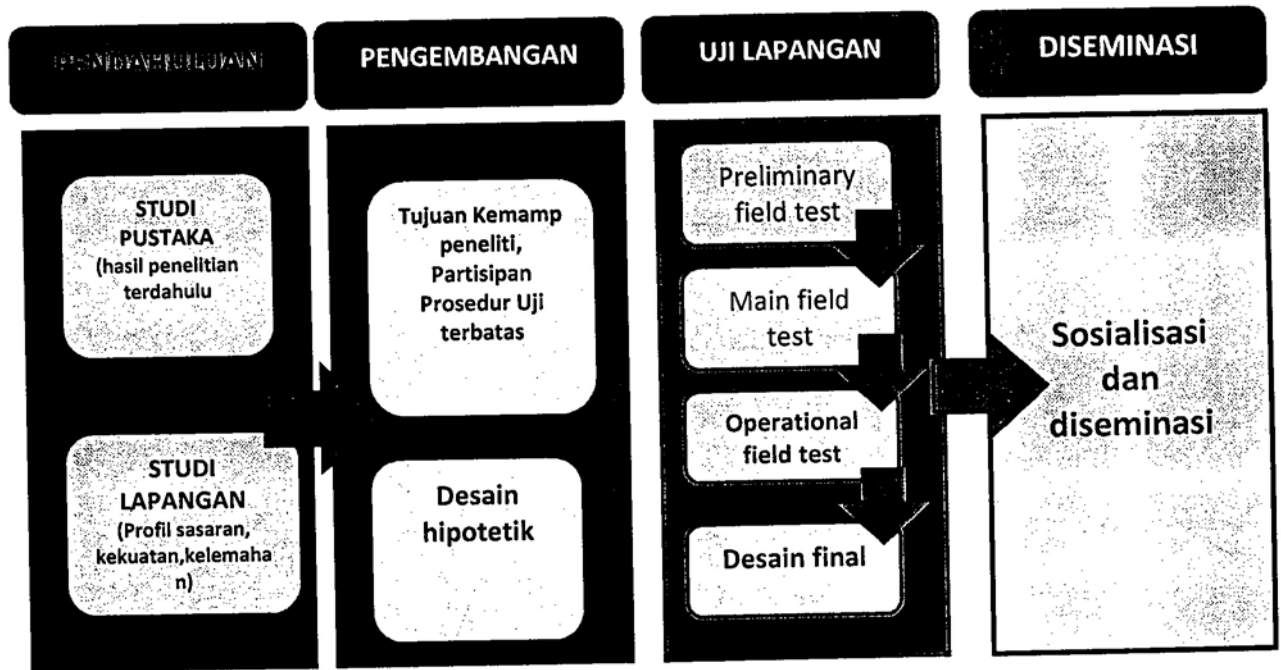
PENDAHULUAN

PENGEMBANGAN

UJI LAPANGAN

DISEMINASI

STUDI PUSTAKA (hasil penelitian terdahulu

STUDI LAPANGAN (Profil sasaran, kekuatan,kelemahan)

Tujuan Kemamp peneliti, Partisipan Prosedur Uji terbatas

Desain hipotetik

Preliminary field test

Main field test

Operational field test

Desain final

Sosialisasi dan diseminasi